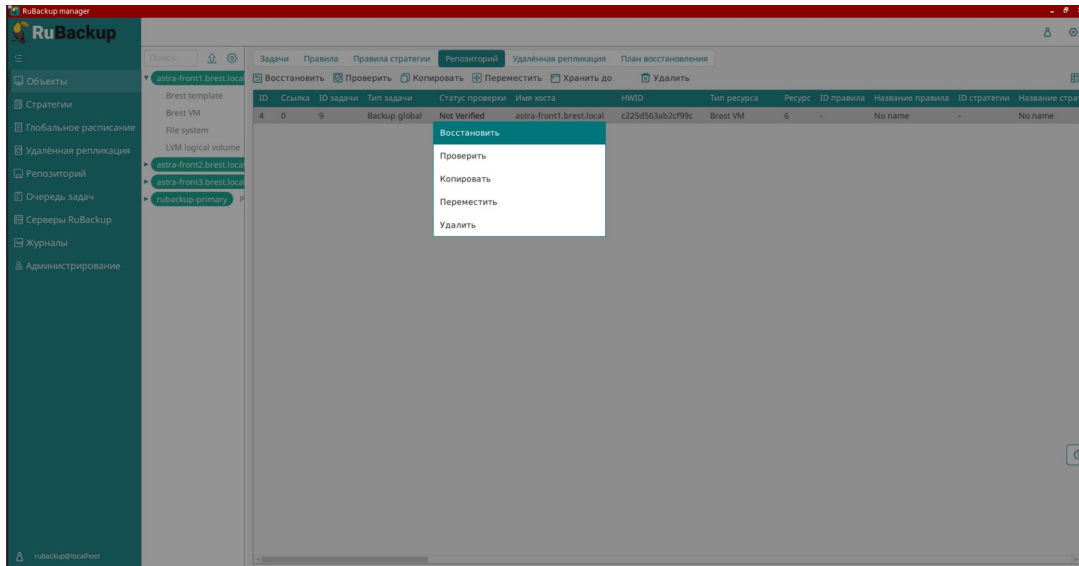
RuBackup manager

RuBackup

Объекты
Стратегии
Глобальное расписание
Удалённая репликация
Репозиторий
Очередь задач
Серверы RuBackup
Журналы
Администрирование

rubackup@localhost

Поиск

astra-front1.brest.local
Brest template
Brest VM
File system
LVM logical volume
astra-front2.brest.local
astra-front3.brest.local
rubackup-primary

Задачи | Правила | Правила стратегии | Репозиторий | Удалённая репликация | План восстановления

Восстановить | Проверить | Копировать | Переместить | Хранить до | Удалить

| ID | Ссылка | ID задачи | Тип задачи | Статус проверки | Имя хоста | HWID | Тип ресурса | Ресурс | ID правила | Название правила | ID стратегии | Название стра |
|---|---|---|---|---|---|---|---|---|---|---|---|---|
| 4 | 0 | 9 | Backup global | Not Verified | astra-front1.brest.local | c225d563ab2cf99c | Brest VM | 6 | - | No name | - | No name |

Восстановить
Проверить
Копировать
Переместить
Удалить